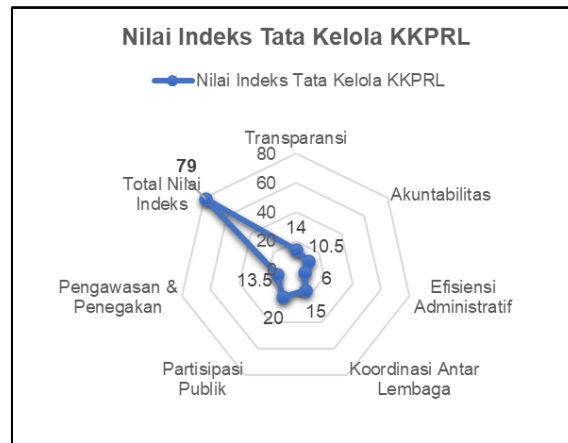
Nilai Indeks Tata Kelola KKPRL

Nilai Indeks Tata Kelola KKPRL

Transparansi

80

60

40

20

0

79

Total Nilai Indeks

Akuntabilitas

14

10.5

6

15

20

13.5

Efisiensi Administratif

Koordinasi Antar Lembaga

Partisipasi Publik

Pengawasan & Penegakan